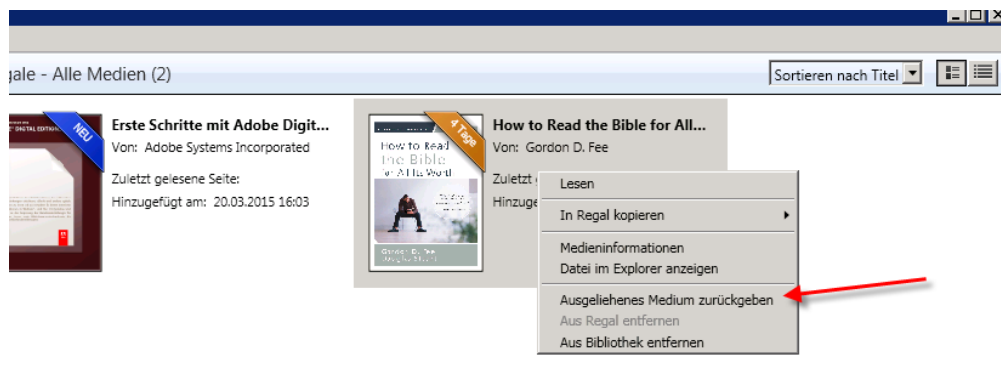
gale - Alle Medien (2)

Sortieren nach Titel

DIGITAL EDITIONS

NEU

Erste Schritte mit Adobe Digit...
Von: Adobe Systems Incorporated

Zuletzt gelesene Seite:
Hinzugefügt am: 20.03.2015 16:03

4 Tage

How to Read the Bible for All Its Worth

Gordon D. Fee
Douglas Stuart

How to Read the Bible for All...
Von: Gordon D. Fee

Zuletzt
Hinzuge

Lesen
In Regal kopieren
Medieninformationen
Datei im Explorer anzeigen
Ausgeliehenes Medium zurückgeben
Aus Regal entfernen
Aus Bibliothek entfernen